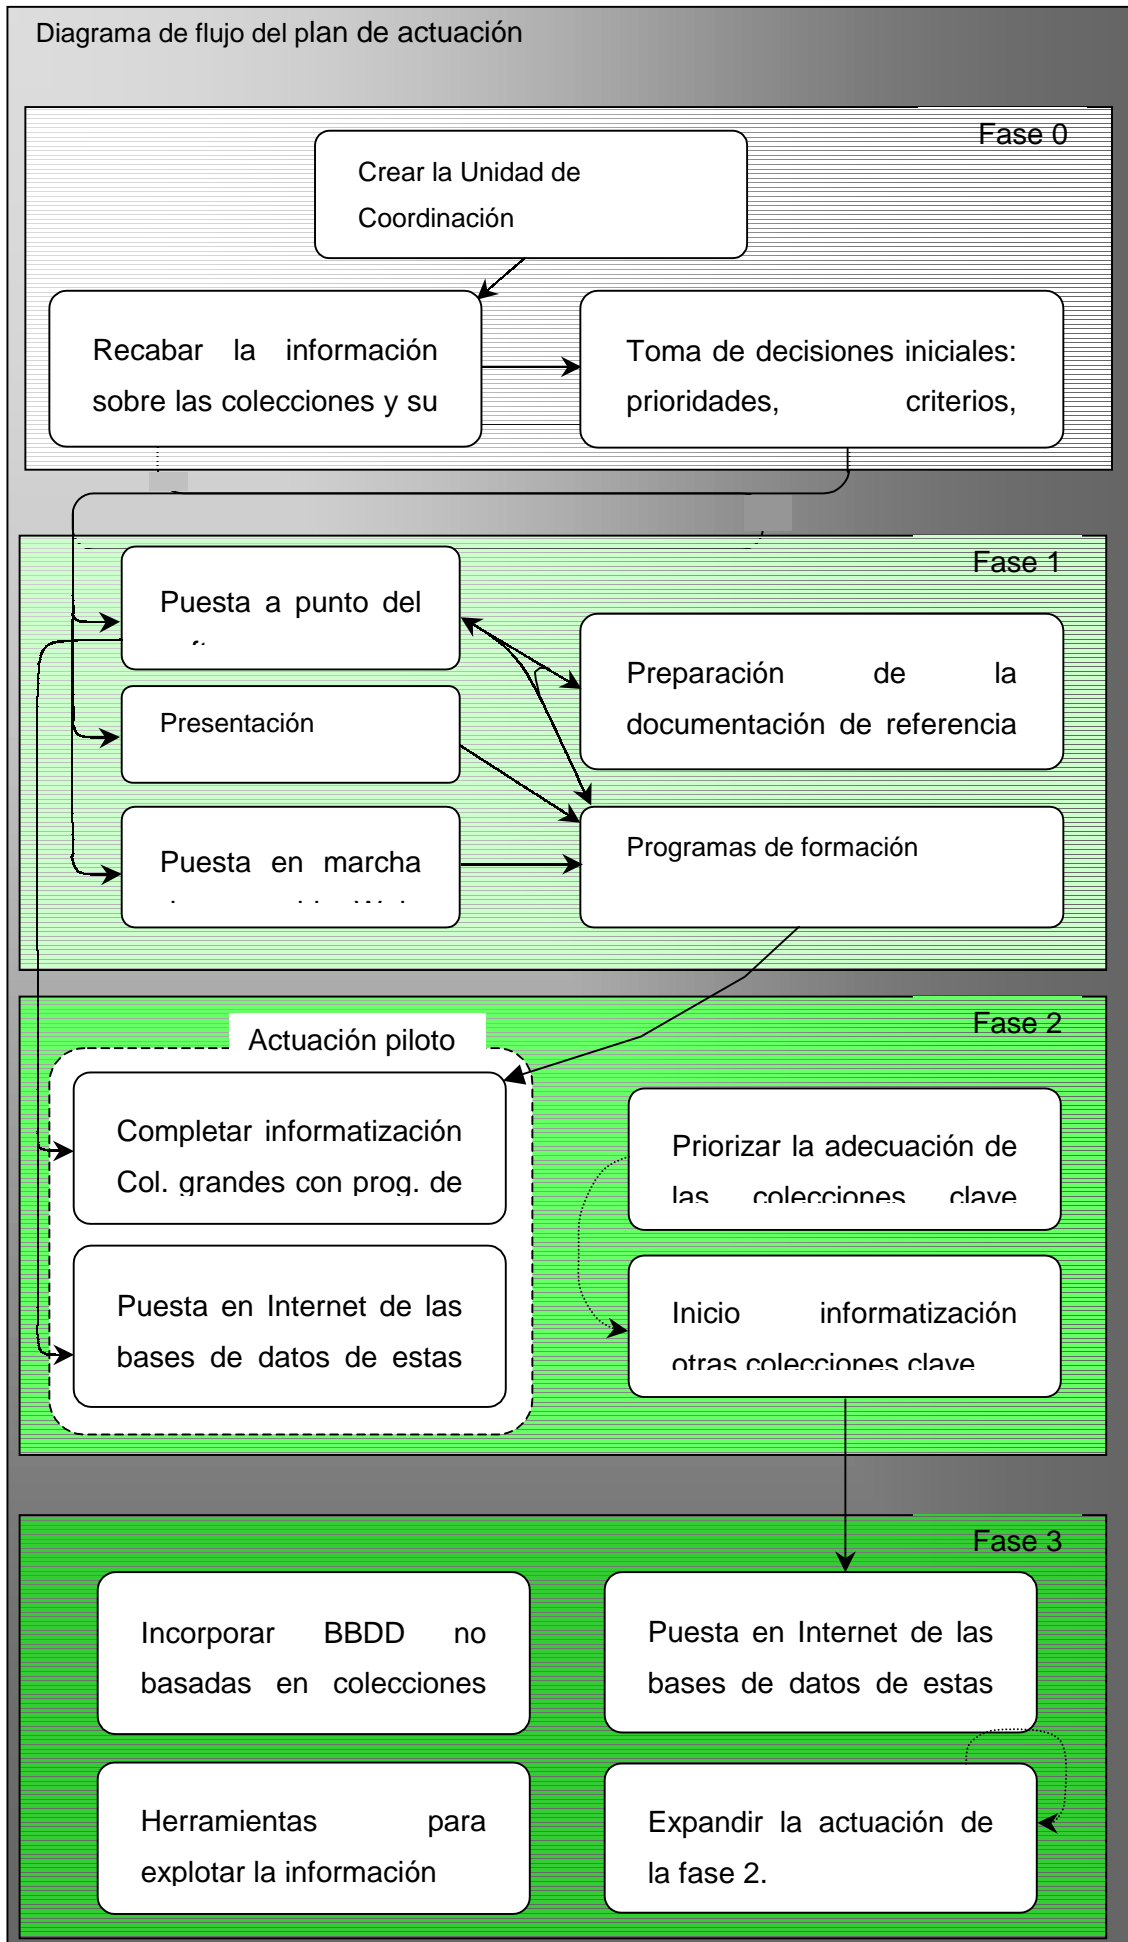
Diagrama de flujo del plan de actuación

Fase 0

Crear la Unidad de Coordinación

Recabar la información sobre las colecciones y su

Toma de decisiones iniciales: prioridades, criterios,

Fase 1

Puesta a punto del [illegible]

Preparación de la documentación de referencia

Presentación

Programas de formación

Puesta en marcha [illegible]

Fase 2

Actuación piloto

Completar informatización Col. grandes con prog. de

Puesta en Internet de las bases de datos de estas

Priorizar la adecuación de las colecciones clave

Inicio informatización otras colecciones clave

Fase 3

Incorporar BBDD no basadas en colecciones

Puesta en Internet de las bases de datos de estas

Herramientas para explotar la información

Expandir la actuación de la fase 2.